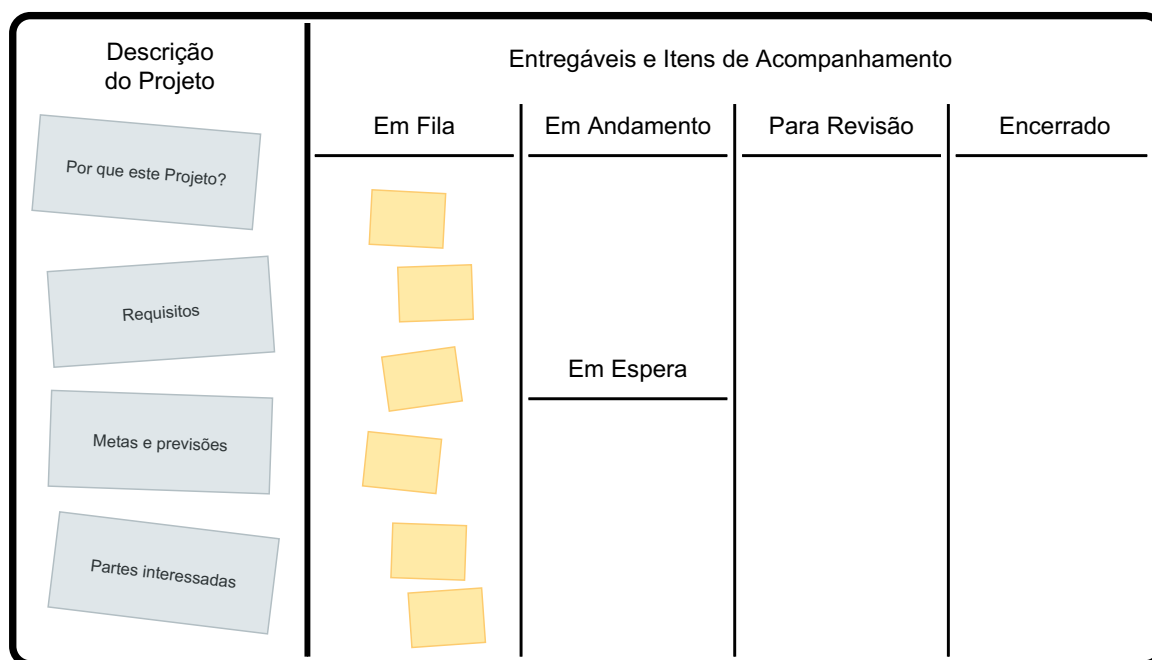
Descrição do Projeto

Por que este Projeto?

Requisitos

Metas e previsões

Partes interessadas

Entregáveis e Itens de Acompanhamento

| Em Fila | Em Andamento | Para Revisão | Encerrado |
|---|---|---|---|

Em Espera